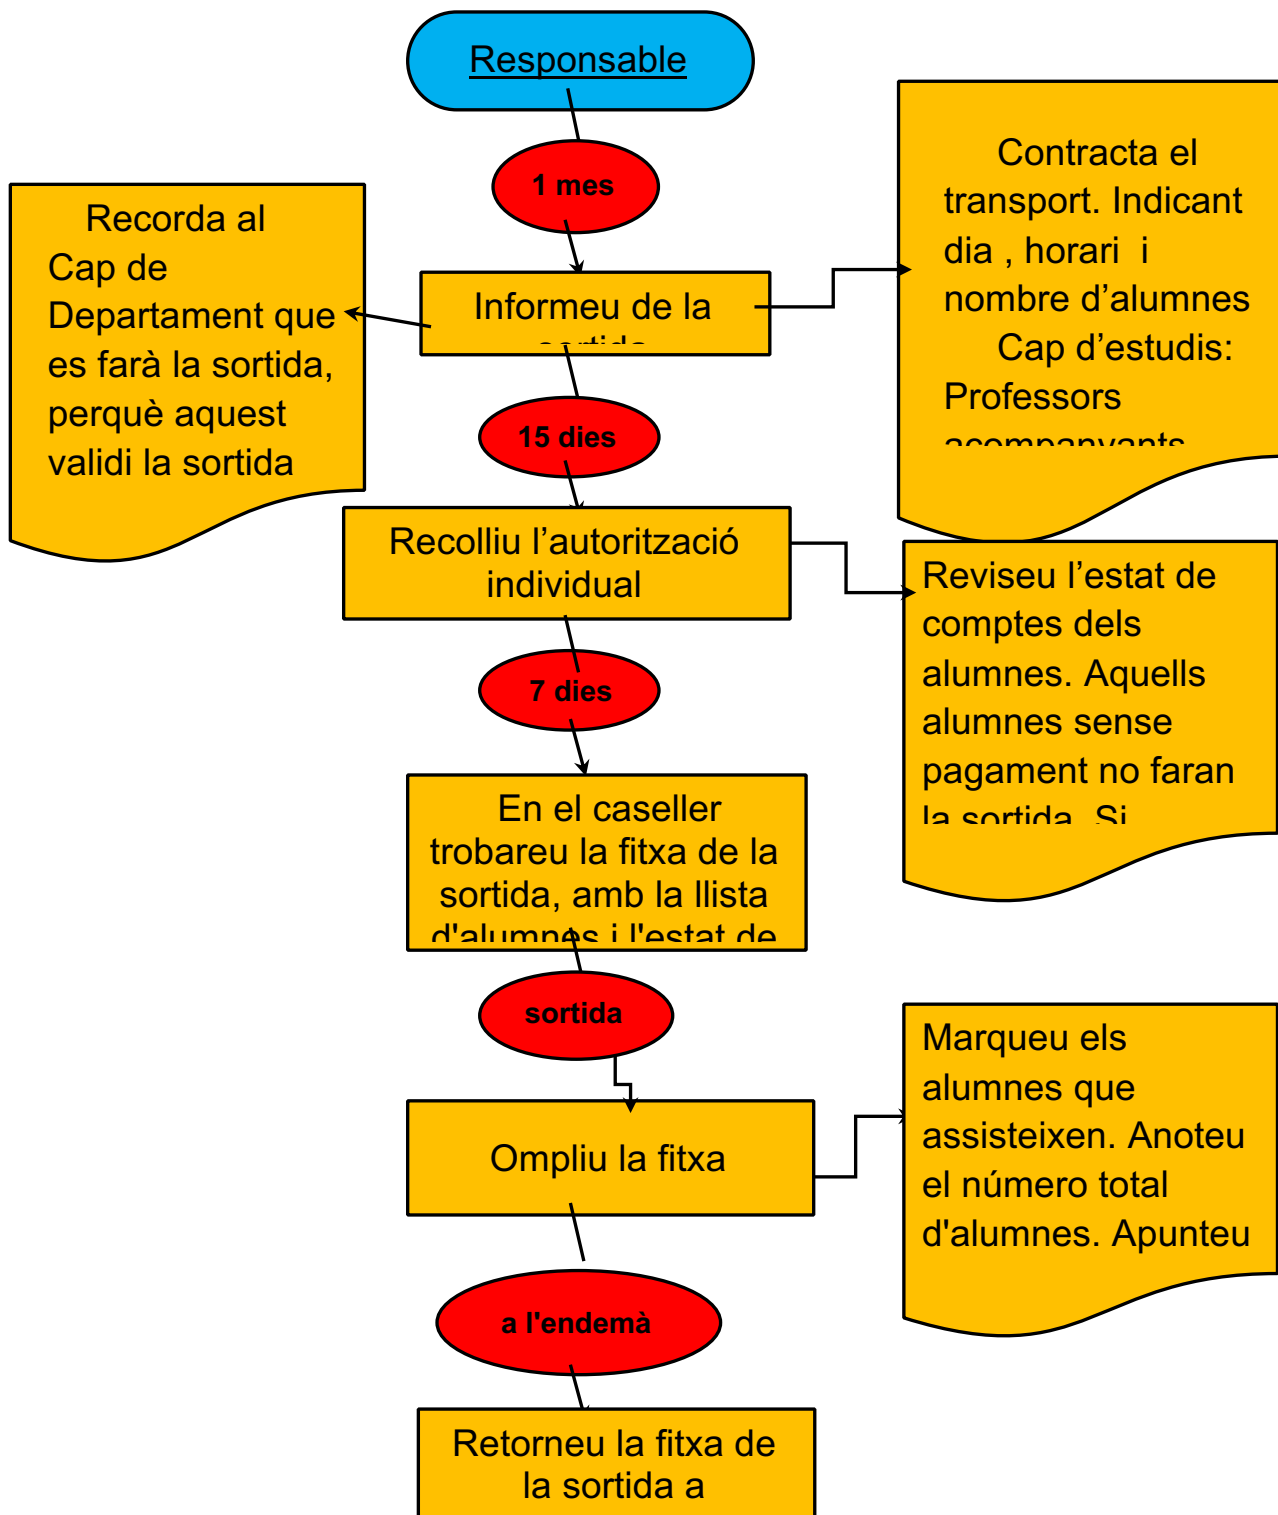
Responsable

1 mes

Recorda al Cap de Departament que es farà la sortida, perquè aquest validi la sortida

Informeu de la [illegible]

Contracta el transport. Indicant dia , horari i nombre d'alumnes
Cap d'estudis: Professors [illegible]

15 dies

Recolliu l'autorització individual

Reviseu l'estat de comptes dels alumnes. Aquells alumnes sense pagament no faran la sortida. Si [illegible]

7 dies

En el caseller trobareu la fitxa de la sortida, amb la llista d'alumnes i l'estat de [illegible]

sortida

Ompliu la fitxa

Marqueu els alumnes que assisteixen. Anoteu el número total d'alumnes. Apunteu

a l'endemà

Retorneu la fitxa de la sortida a